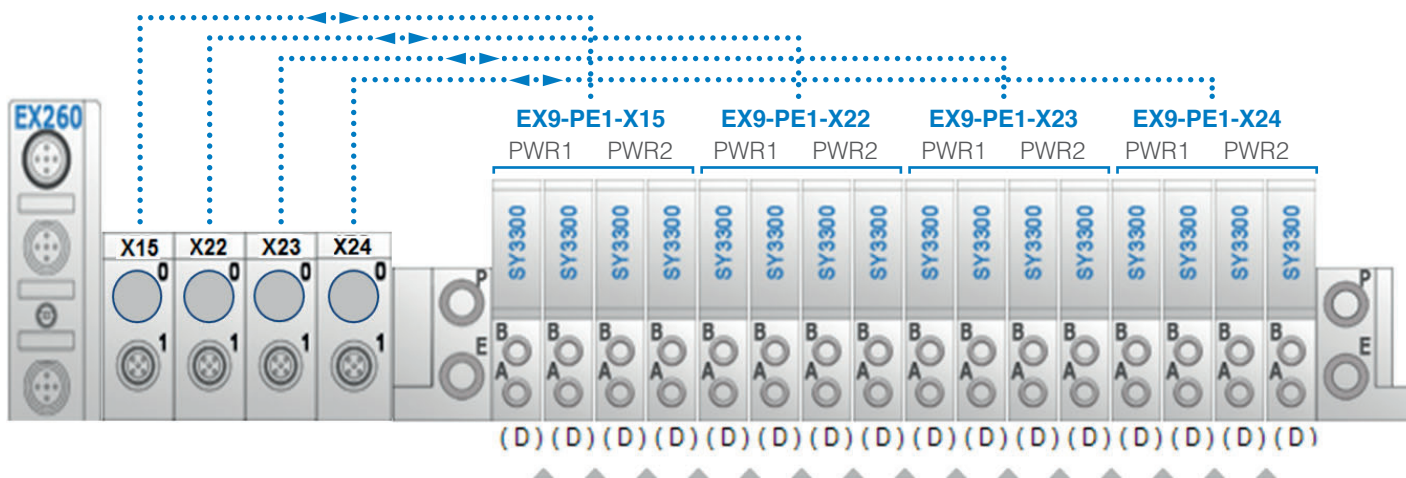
EX9-PE1-X15
PWR1 PWR2
EX9-PE1-X22
PWR1 PWR2
EX9-PE1-X23
PWR1 PWR2
EX9-PE1-X24
PWR1 PWR2

EX260

X15 X22 X23 X24
0 0 0 0
1 1 1 1

P
E

SY3300 SY3300 SY3300 SY3300 SY3300 SY3300 SY3300 SY3300 SY3300 SY3300 SY3300 SY3300 SY3300 SY3300 SY3300 SY3300

B A B A B A B A B A B A B A B A B A B A B A B A B A B A B A B A

P
E

(D) (D) (D) (D) (D) (D) (D) (D) (D) (D) (D) (D) (D) (D) (D) (D)